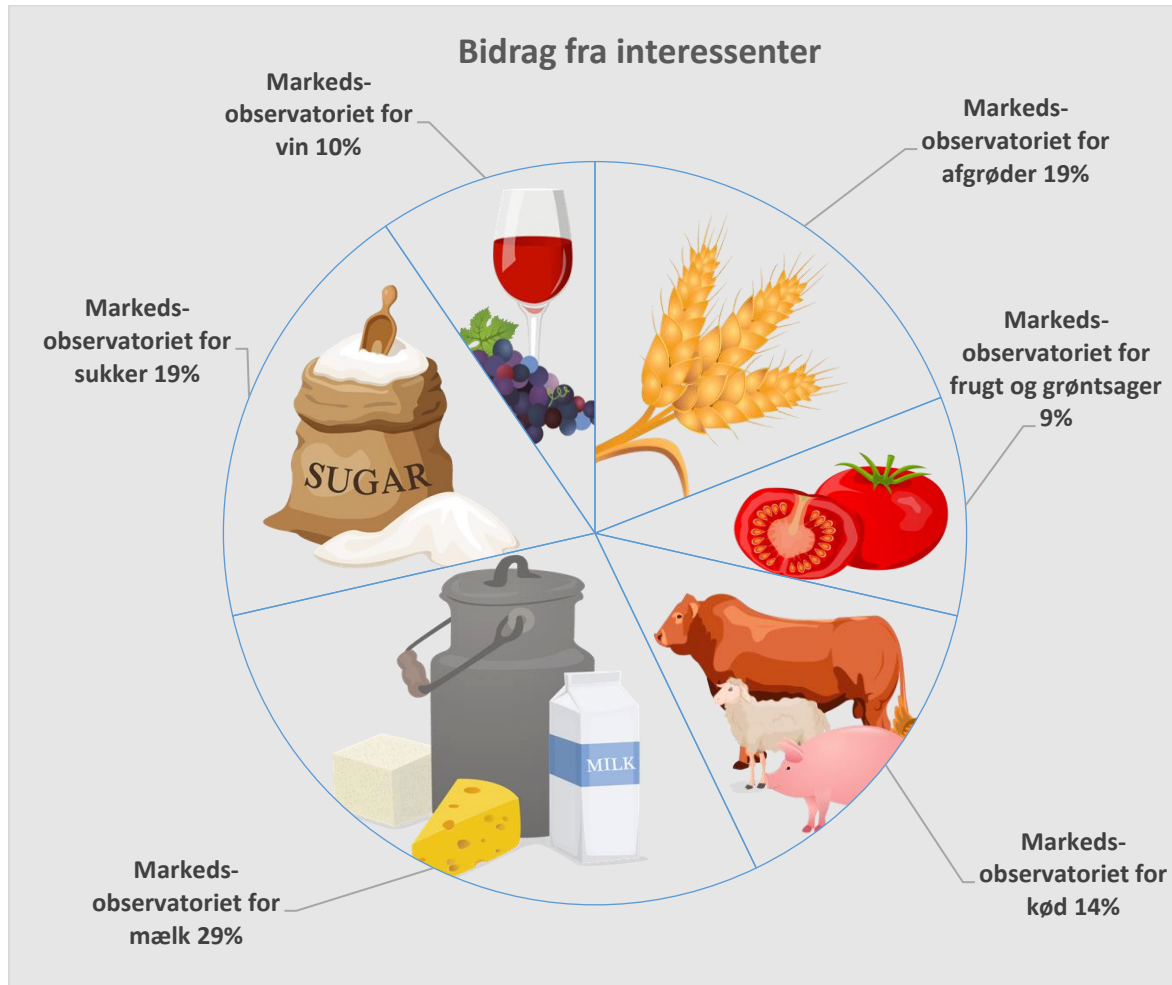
Bidrag fra interessenter

Markeds-observatoriet for vin 10%

Markeds-observatoriet for afgrøder 19%

Markeds-observatoriet for sukker 19%

SUGAR

Markeds-observatoriet for frugt og grøntsager 9%

MILK

Markeds-observatoriet for mælk 29%

Markeds-observatoriet for kød 14%